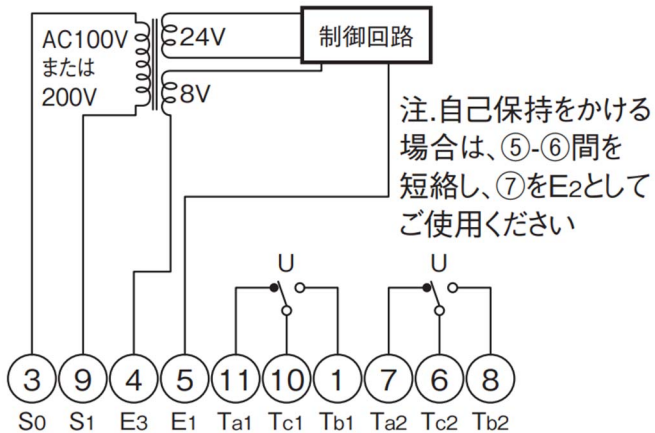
AC100V
または
200V
24V
8V
制御回路

注.自己保持をかける場合は、⑤-⑥間を短絡し、⑦を$E_2$としてご使用ください

U
U

3
9
4
5
11
10
1
7
6
8

$S_0$
$S_1$
$E_3$
$E_1$
$T_{a1}$
$T_{c1}$
$T_{b1}$
$T_{a2}$
$T_{c2}$
$T_{b2}$